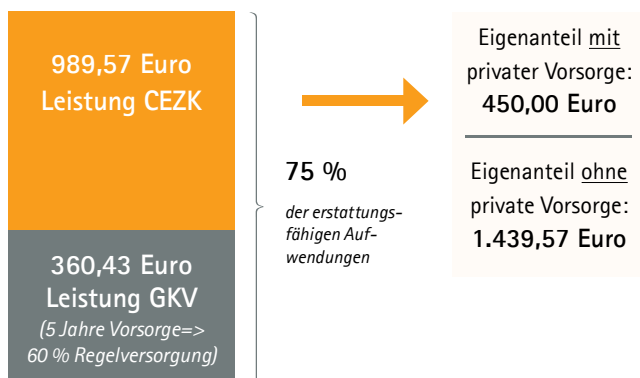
989,57 Euro
Leistung CEZK

360,43 Euro
Leistung GKV
(5 Jahre Vorsorge=> 60 % Regelversorgung)

75 %

der erstattungsfähigen Aufwendungen

Eigenanteil mit privater Vorsorge:
450,00 Euro

Eigenanteil ohne private Vorsorge:
1.439,57 Euro